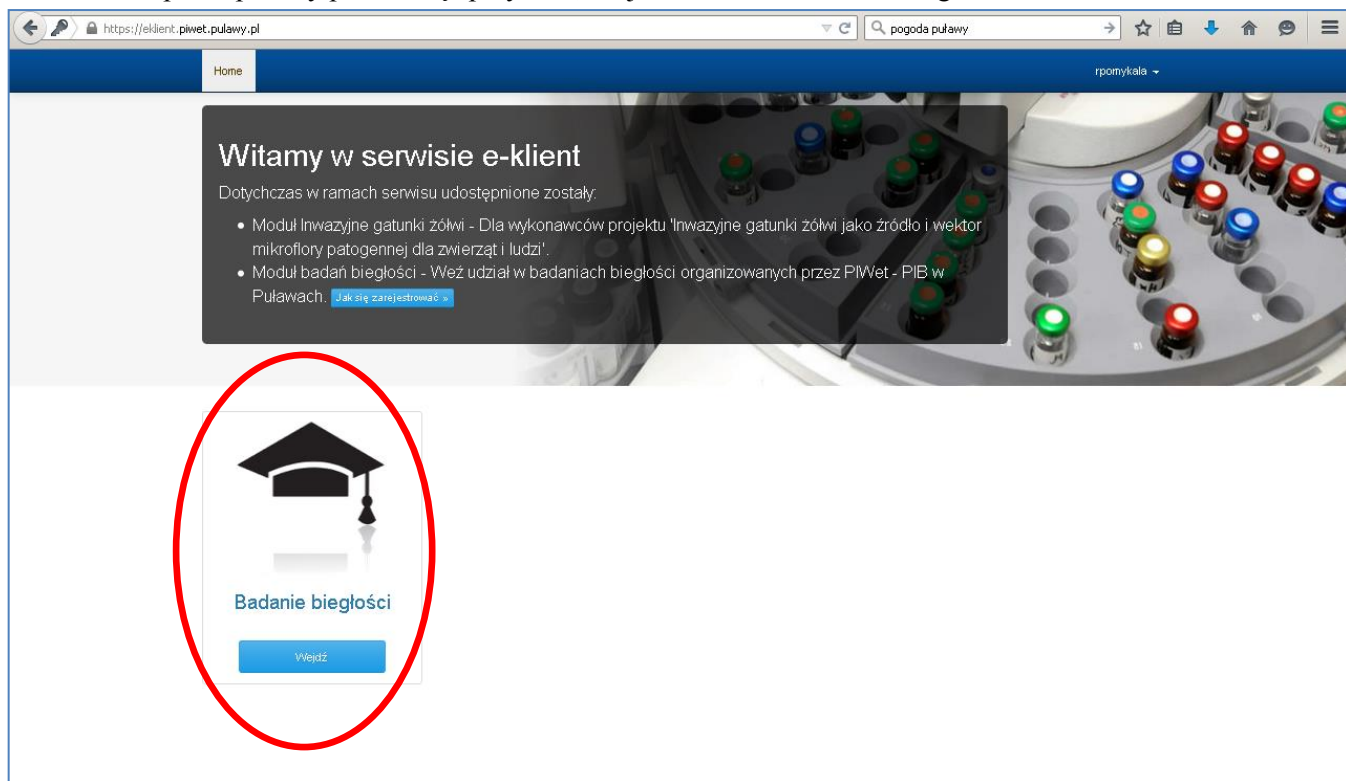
https://eklient.piwet.pulawy.pl

pogoda puławy

Home

rpomykala

Witamy w serwisie e-klient

Dotychczas w ramach serwisu udostępnione zostały:

- Moduł Inwazyjne gatunki żółwi - Dla wykonawców projektu 'Inwazyjne gatunki żółwi jako źródło i wektor mikroflory patogennej dla zwierząt i ludzi'.
- Moduł badań biegłości - Weź udział w badaniach biegłości organizowanych przez PIWet - PIB w Puławach. Jak się zarejestrować »

Badanie biegłości

Wejdź